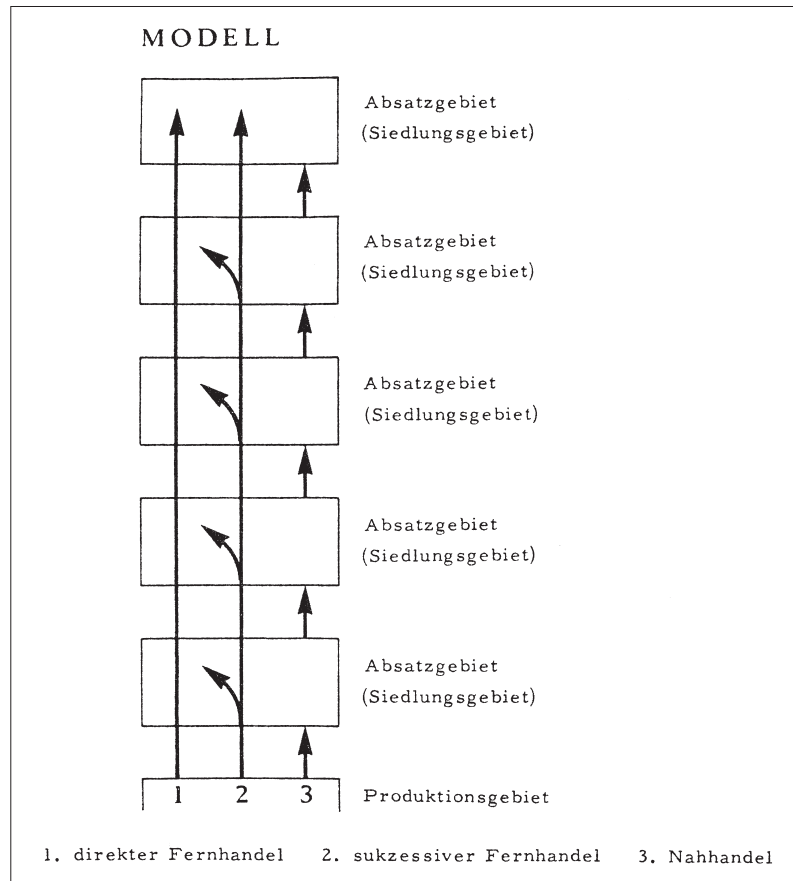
MODELL

Absatzgebiet (Siedlungsgebiet)

Absatzgebiet (Siedlungsgebiet)

Absatzgebiet (Siedlungsgebiet)

Absatzgebiet (Siedlungsgebiet)

Absatzgebiet (Siedlungsgebiet)

1 2 3 Produktionsgebiet

1. direkter Fernhandel 2. sukzessiver Fernhandel 3. Nahhandel